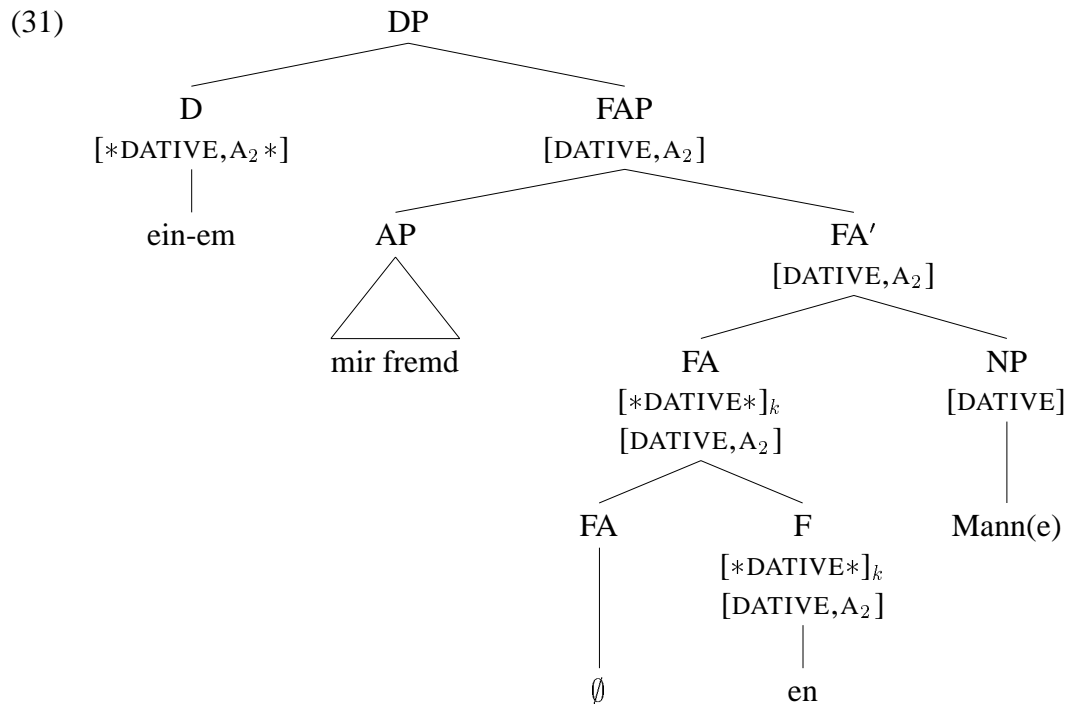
(31)

DP

D
[$*$DATIVE, $A_2*$]
ein-em

FAP
[DATIVE, $A_2$]

AP
mir fremd

FA$'$
[DATIVE, $A_2$]

FA
$[*\text{DATIVE}*]_k$
[DATIVE, $A_2$]

NP
[DATIVE]
Mann(e)

FA
$\emptyset$

F
$[*\text{DATIVE}*]_k$
[DATIVE, $A_2$]
en